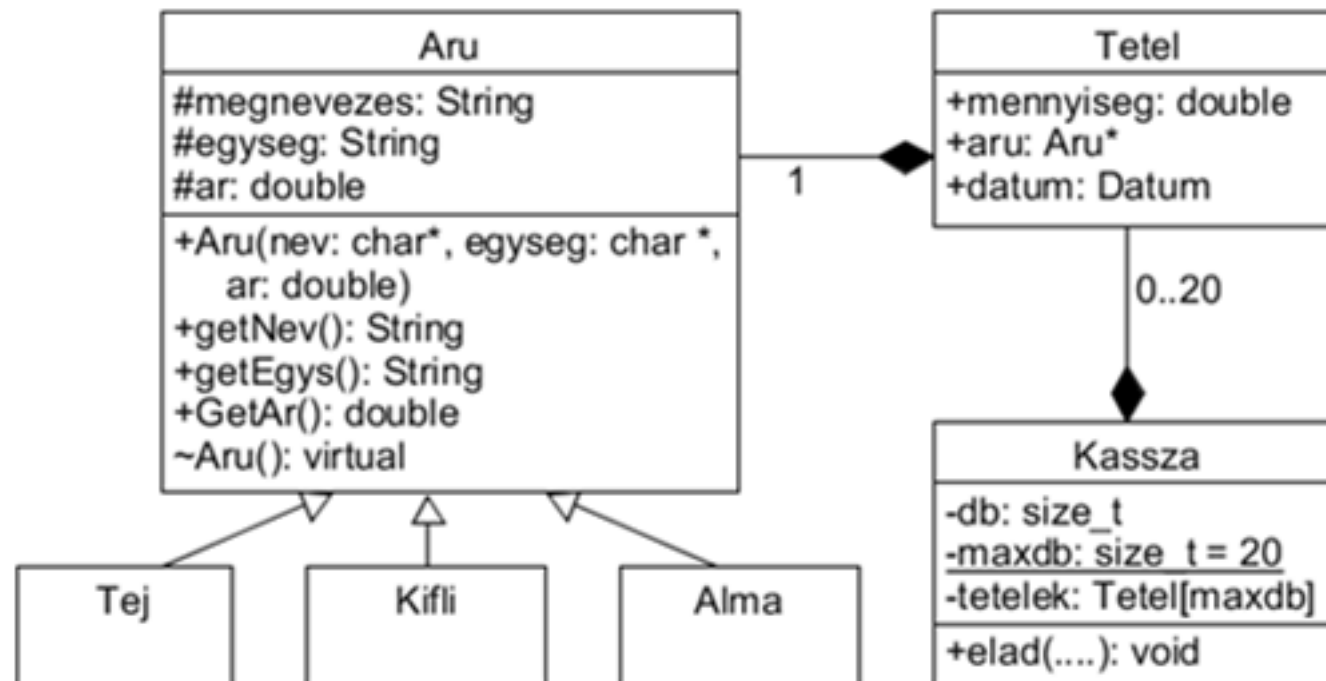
Aru

#megnevezes: String
#egyseg: String
#ar: double

+Aru(nev: char*, egyseg: char *, ar: double)
+getNev(): String
+getEgys(): String
+GetAr(): double
~Aru(): virtual

1

Tetel

+mennyiseg: double
+aru: Aru*
+datum: Datum

0..20

Kassza

-db: size_t
-maxdb: size_t = 20
-tetelek: Tetel[maxdb]

+elad(....): void

Tej

Kifli

Alma